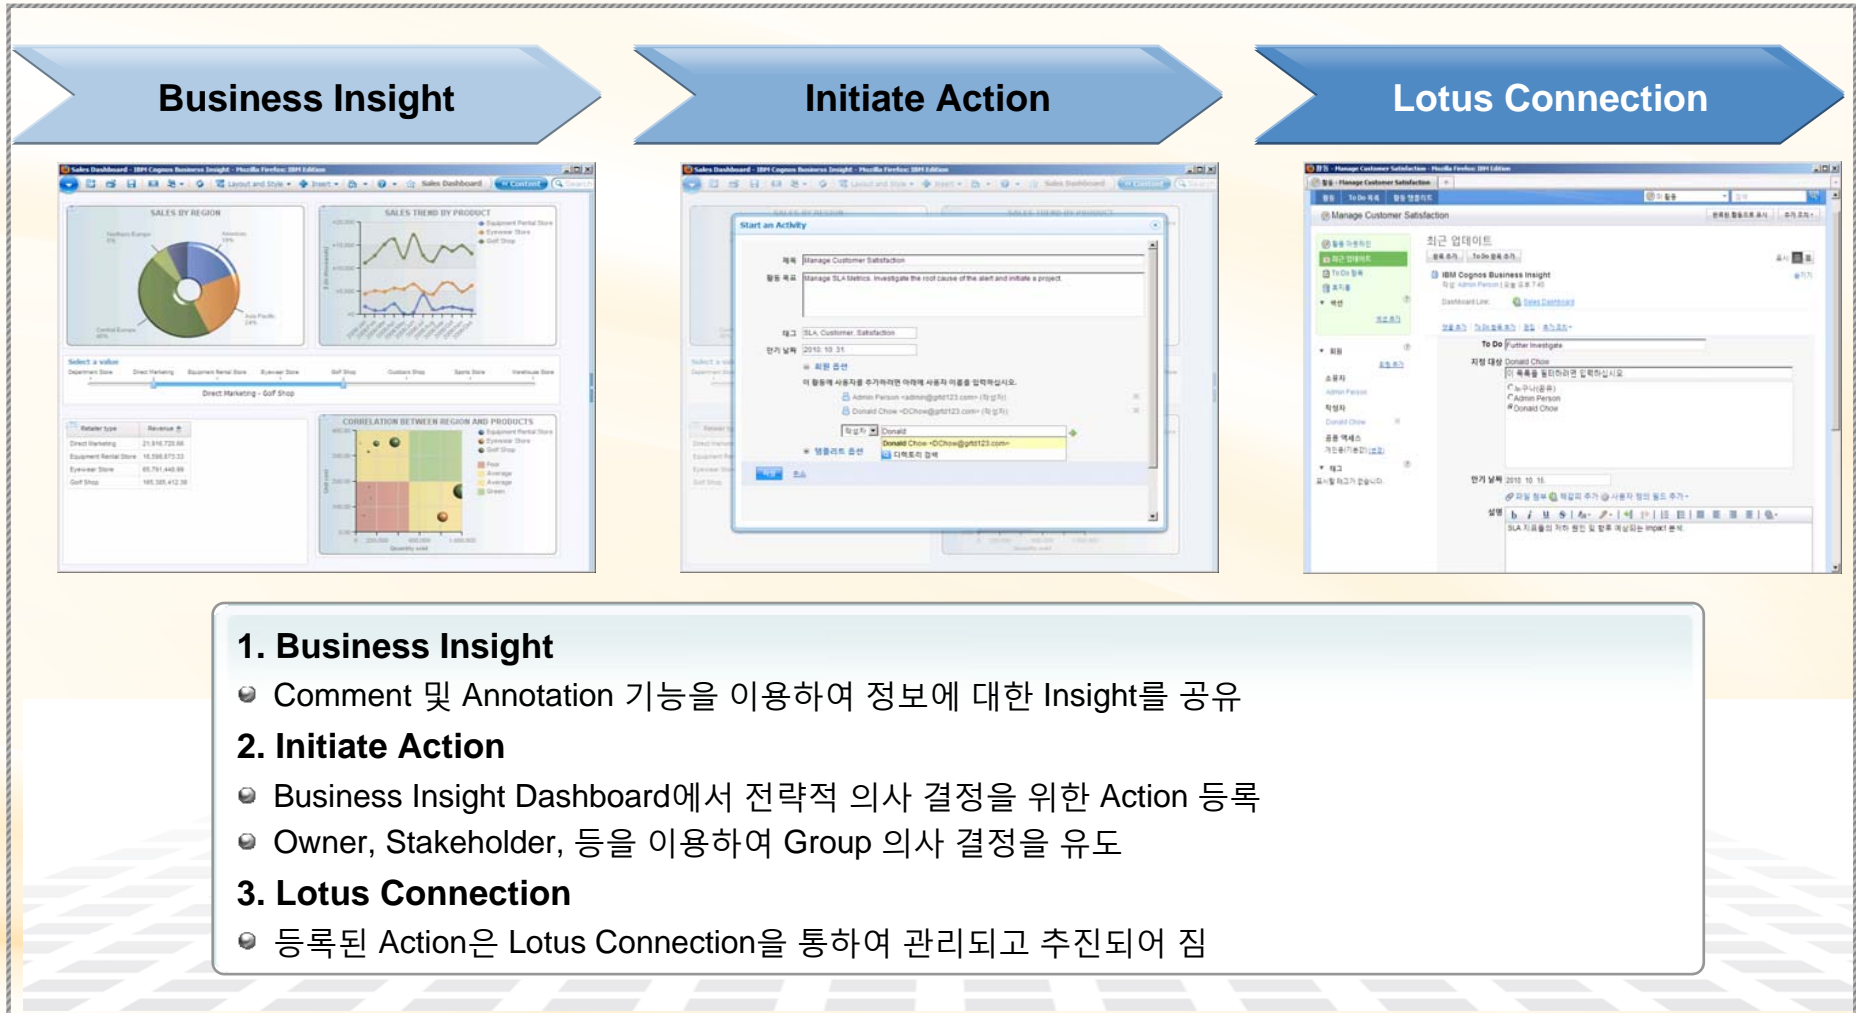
Business Insight

Initiate Action

Lotus Connection

1. Business Insight

Comment 및 Annotation 기능을 이용하여 정보에 대한 Insight를 공유

2. Initiate Action

Business Insight Dashboard에서 전략적 의사 결정을 위한 Action 등록

Owner, Stakeholder, 등을 이용하여 Group 의사 결정을 유도

3. Lotus Connection

등록된 Action은 Lotus Connection을 통하여 관리되고 추진되어 짐